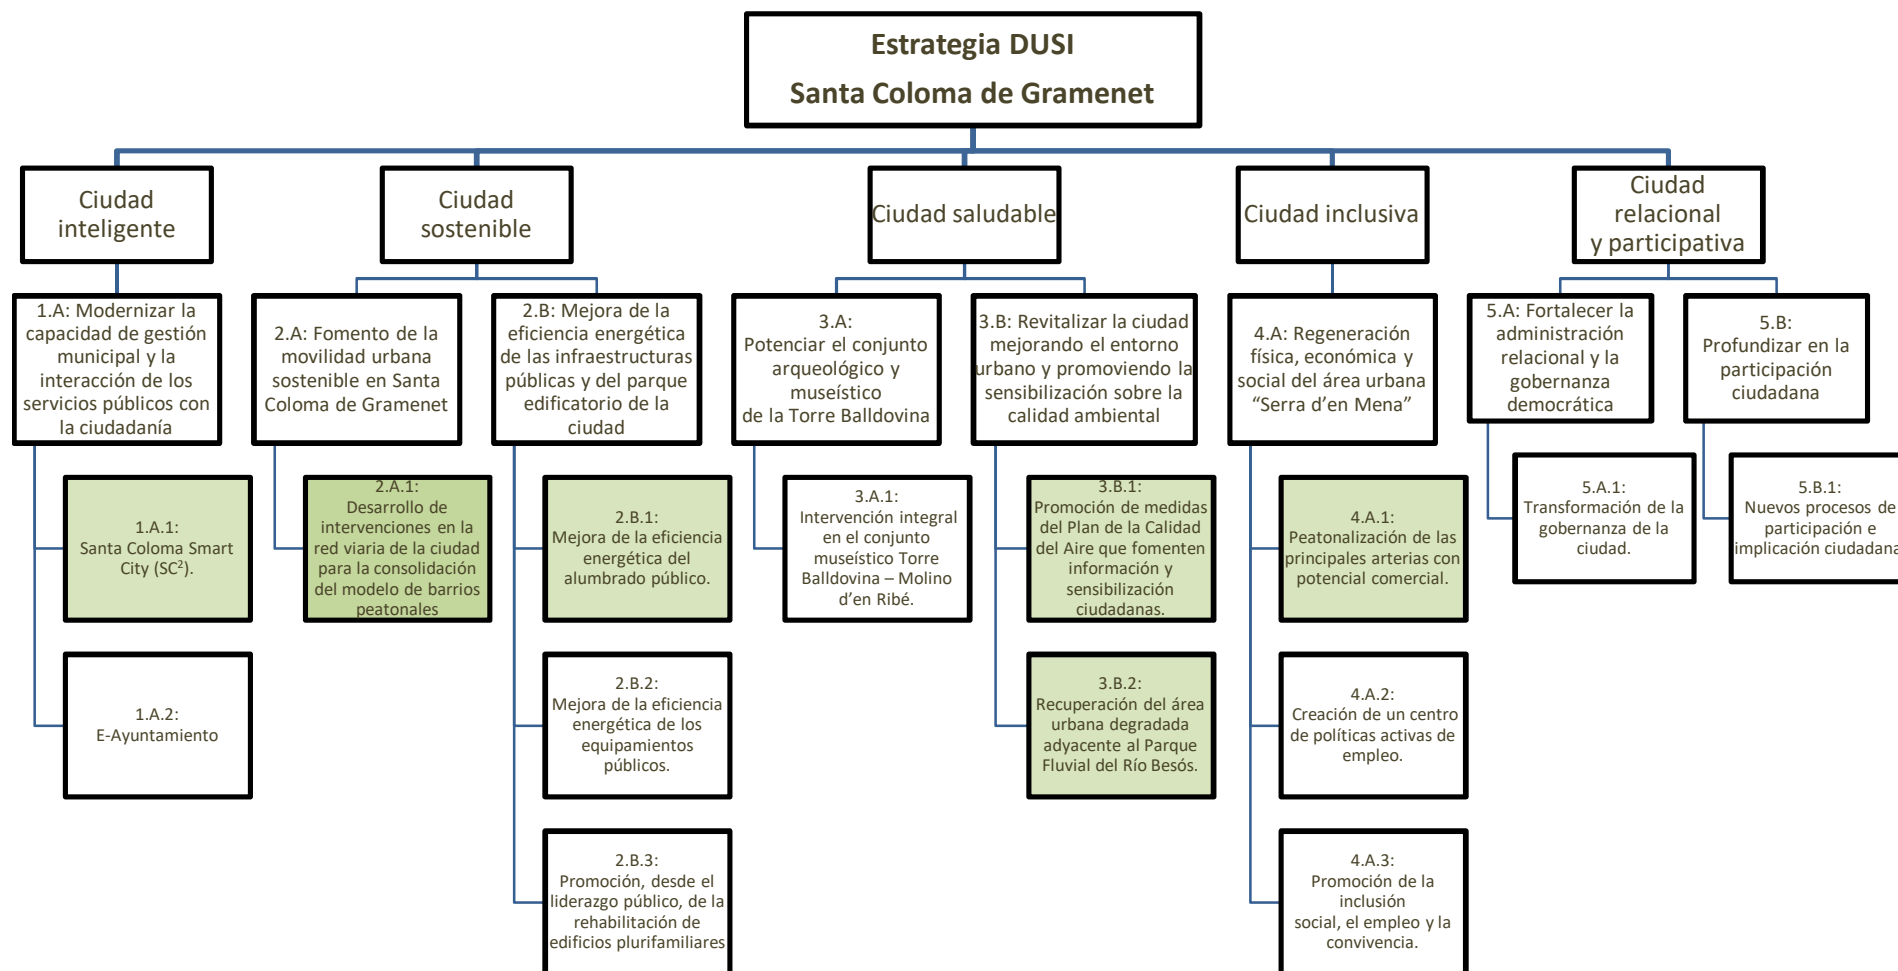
Estrategia DUSI
Santa Coloma de Gramenet

Ciudad inteligente

1.A: Modernizar la capacidad de gestión municipal y la interacción de los servicios públicos con la ciudadanía

1.A.1: Santa Coloma Smart City (SC$^2$).

1.A.2: E-Ayuntamiento

Ciudad sostenible

2.A: Fomento de la movilidad urbana sostenible en Santa Coloma de Gramenet

2.A.1: Desarrollo de intervenciones en la red viaria de la ciudad para la consolidación del modelo de barrios peatonales

2.B: Mejora de la eficiencia energética de las infraestructuras públicas y del parque edificatorio de la ciudad

2.B.1: Mejora de la eficiencia energética del alumbrado público.

2.B.2: Mejora de la eficiencia energética de los equipamientos públicos.

2.B.3: Promoción, desde el liderazgo público, de la rehabilitación de edificios plurifamiliares

Ciudad saludable

3.A: Potenciar el conjunto arqueológico y muséístico de la Torre Balldovina

3.A.1: Intervención integral en el conjunto muséístico Torre Balldovina – Molino d'en Ribé.

3.B: Revitalizar la ciudad mejorando el entorno urbano y promoviendo la sensibilización sobre la calidad ambiental

3.B.1: Promoción de medidas del Plan de la Calidad del Aire que fomenten información y sensibilización ciudadanas.

3.B.2: Recuperación del área urbana degradada adyacente al Parque Fluvial del Río Besós.

Ciudad inclusiva

4.A: Regeneración física, económica y social del área urbana "Serra d'en Mena"

4.A.1: Peatonalización de las principales arterias con potencial comercial.

4.A.2: Creación de un centro de políticas activas de empleo.

4.A.3: Promoción de la inclusión social, el empleo y la convivencia.

Ciudad relacional y participativa

5.A: Fortalecer la administración relacional y la gobernanza democrática

5.A.1: Transformación de la gobernanza de la ciudad.

5.B: Profundizar en la participación ciudadana

5.B.1: Nuevos procesos de participación e implicación ciudadana